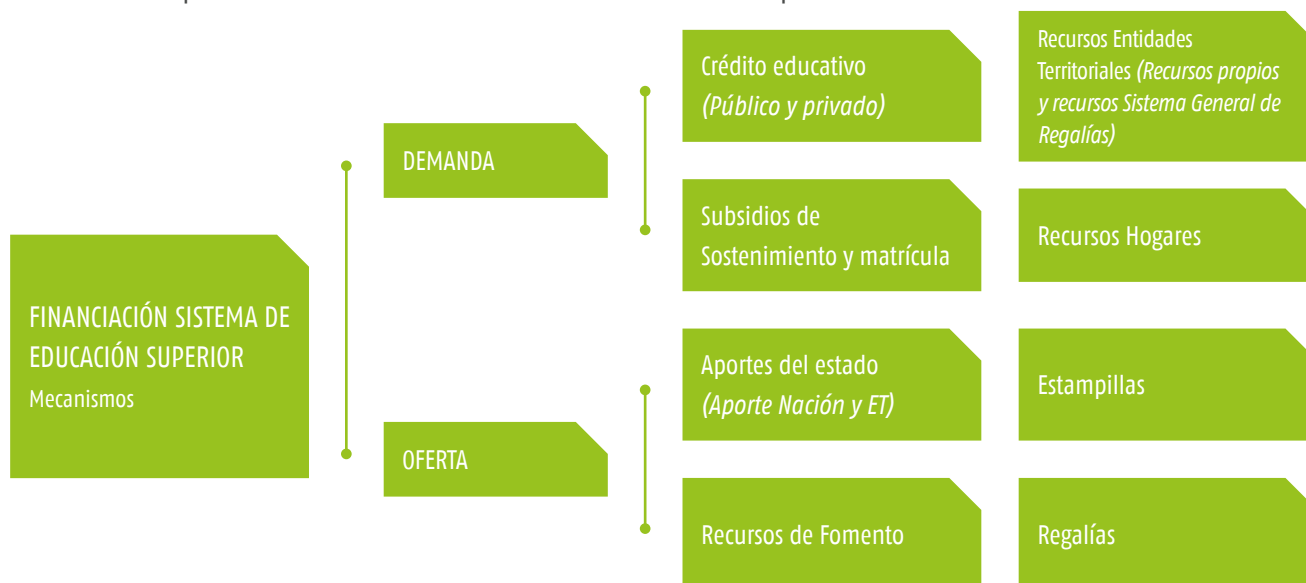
FINANCIACIÓN SISTEMA DE EDUCACIÓN SUPERIOR
Mecanismos

DEMANDA

Crédito educativo
*(Público y privado)*

Subsidios de Sostenimiento y matrícula

OFERTA

Aportes del estado
*(Aporte Nación y ET)*

Recursos de Fomento

Recursos Entidades Territoriales *(Recursos propios y recursos Sistema General de Regalías)*

Recursos Hogares

Estampillas

Regalías